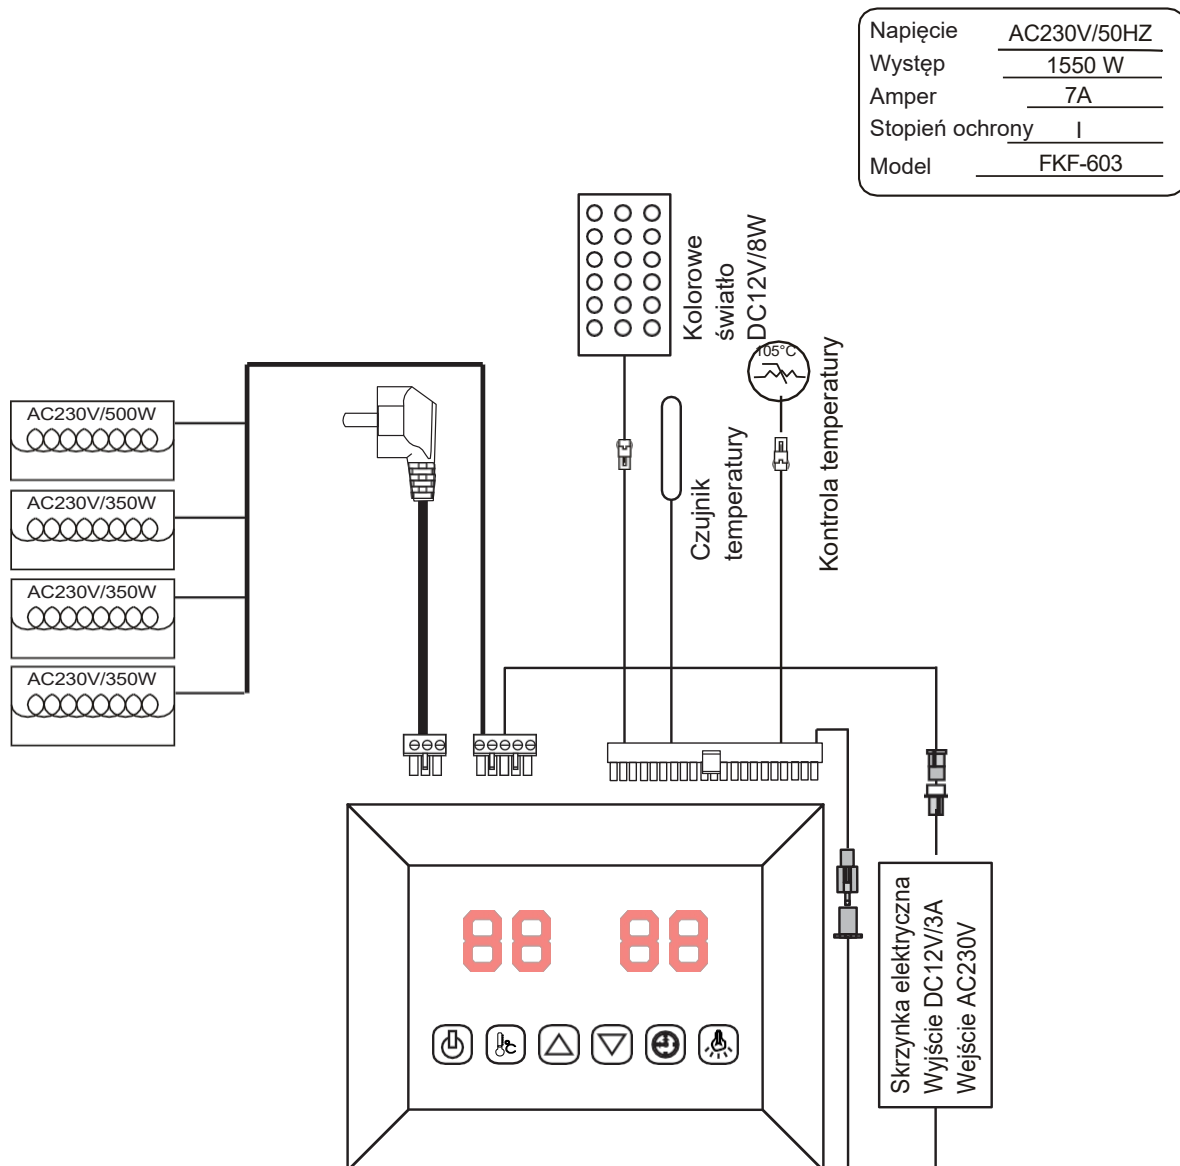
| Napięcie | AC230V/50HZ |
|---|---|
| Występ | 1550 W |
| Amper | 7A |
| Stopień ochrony | I |
| Model | FKF-603 |

Kolorowe światło DC12V/8W

105°C

Czujnik temperatury

Kontrola temperatury

AC230V/500W

AC230V/350W

AC230V/350W

AC230V/350W

88 88

Skrzynka elektryczna
Wyjście DC12V/3A
Wejście AC230V